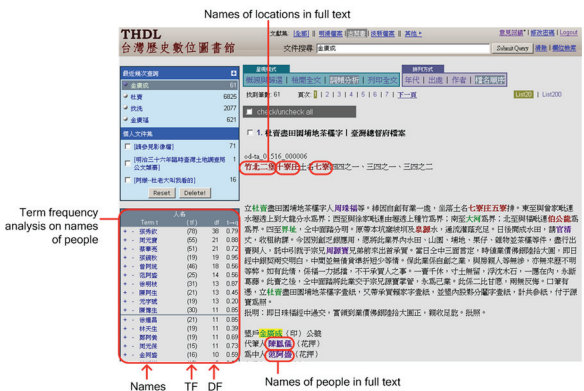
Names of locations in full text

THDL
台灣歷史數位圖書館

文獻集 [全部] | 明清檔案 | 古契書 | 淡新檔案 | 其他 »
意見回饋 | 帳號設定 | Logout
文件搜尋 金廣福 Submit Query 進階 | 轉檔說明

最佳檢索書籍
金廣福 61
杜員 6826
拱兆 2077
金廣福 621

個人文件集
[誰參與參審] 71
[明治二十六年臨時臺灣土地調查用公文類纂] 11
[阿猴一社竹土地調查冊] 8
Reset Delete!

人名
Term TF DF
張秀欽 (78) 36 0.79
周光慶 (55) 21 0.80
姜秀鑾 (82) 19 0.56
張錦秋 (19) 19 0.98
曾阿延 (46) 18 0.56
彭阿蘭 (25) 16 0.60
林彩翁 (31) 13 0.87
陳阿昌 (19) 13 0.51
范守娟 (13) 13 0.54
陳寶生 (30) 11 0.85
蕭振昌 (21) 11 0.70
林天生 (19) 11 0.85
鄭阿來 (15) 11 0.70
周邦正 (15) 11 0.72
金阿盛 (16) 10 0.59

Term frequency analysis on names of people

Names TF DF

概覽與篩選 | 相關全文 | 詞頻分析 | 例句全文
排序依據 年代 | 出處 | 作者 | 標名顯示
找到筆數: 61 頁次: 1 2 3 4 5 6 7 下一頁
List20 | List100

check/uncheck all

1. 竹塹堡南埔地茶種字 | 臺灣總督府檔案

cd-ta_0516_000006
竹北二堡 | 茶工 | 七家 |三四之一、三四之二、三四之二

立杜賣盡田園埔地茶種字人周理福等，緣因前創草一處，坐落土名七家庄五寮埔，東至與曾家毗連水圳透上到大龍分水為界；西至與徐家毗連水圳透上到大龍頂為界；南至大河為界；北至與福粗連伯公氣為界。四至界址，全中面踏分明。原帶本坑埤圳灌溉，茲因乏銀別創，托中引就與金顥公號承買，當日三面言定時值價銀若干，其銀即日全中交收足訖；其田園埔地茶種一概隨即交付承買人前去掌管，永為己業。其地並無重張典掛他人，亦無來歷不明等弊，如有此情，係福一力抵擋，不干承買人之事。一賣千休，寸土無留，浮沉本石，一應在內。此係二比甘願，兩無反悔，口恐無憑，立杜賣盡田園埔地茶種字壹紙，又帶承買權字壹紙，並繳內約點付執照。

批明：即日親收字內金銀，契面價銀完足，再照。

場內金廣福（印）公親
代筆人陳鳳儀（花押）
為中人彭阿盛（花押）

Names of people in full text